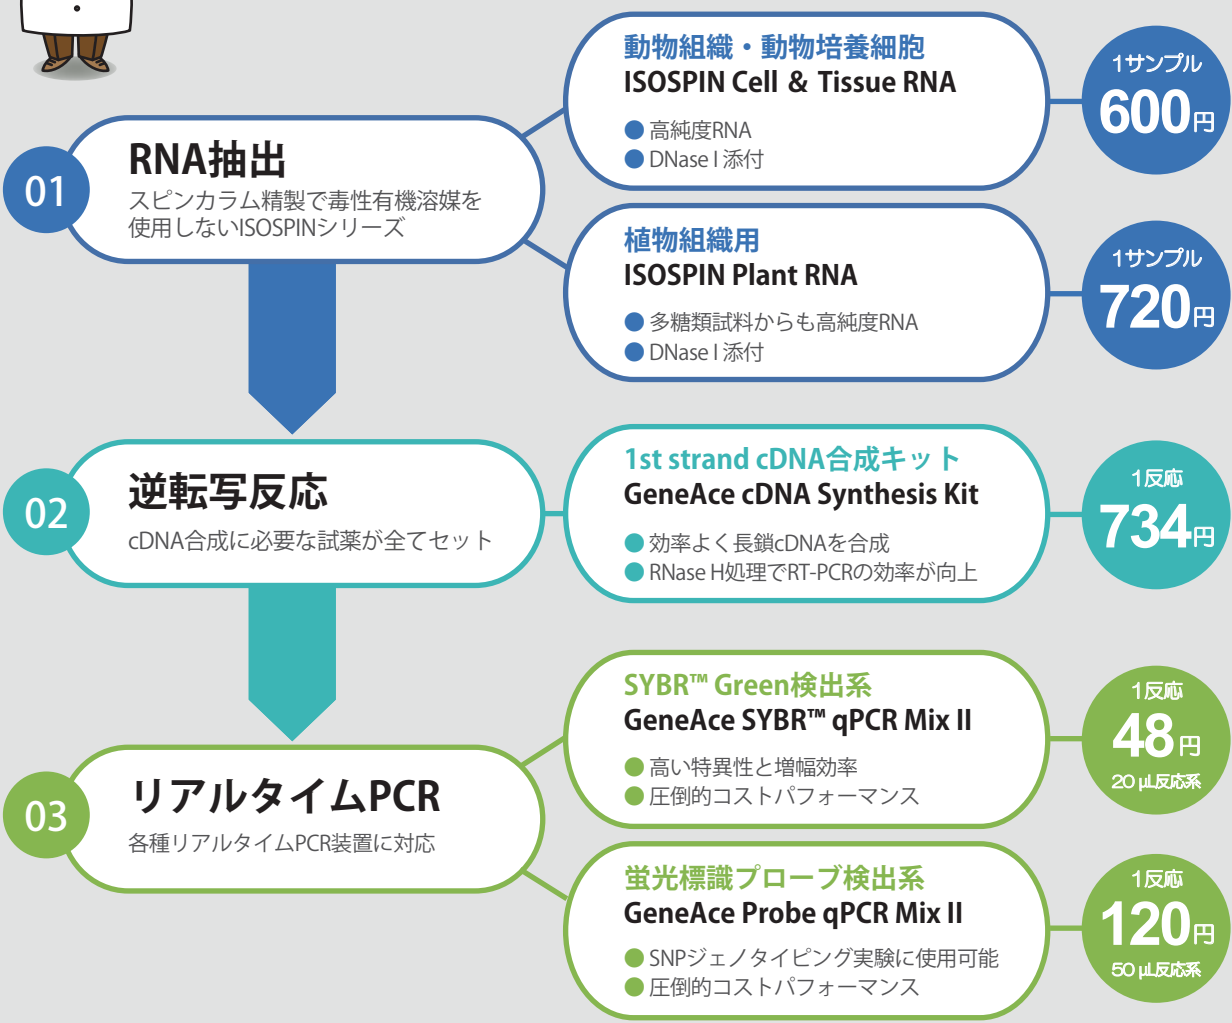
01
RNA抽出
スピンカラム精製で毒性有機溶媒を使用しないISOSPINシリーズ

動物組織・動物培養細胞
ISOSPIN Cell & Tissue RNA
● 高純度RNA
● DNase I 添付

1サンプル
600円

植物組織用
ISOSPIN Plant RNA
● 多糖類試料からも高純度RNA
● DNase I 添付

1サンプル
720円

02
逆転写反応
cDNA合成に必要な試薬が全てセット

1st strand cDNA合成キット
GeneAce cDNA Synthesis Kit
● 効率よく長鎖cDNAを合成
● RNase H処理でRT-PCRの効率が向上

1反応
734円

03
リアルタイムPCR
各種リアルタイムPCR装置に対応

SYBR™ Green検出系
GeneAce SYBR™ qPCR Mix II
● 高い特異性と増幅効率
● 圧倒的コストパフォーマンス

1反応
48円
20 µL反応系

蛍光標識プローブ検出系
GeneAce Probe qPCR Mix II
● SNPジェノタイピング実験に使用可能
● 圧倒的コストパフォーマンス

1反応
120円
50 µL反応系